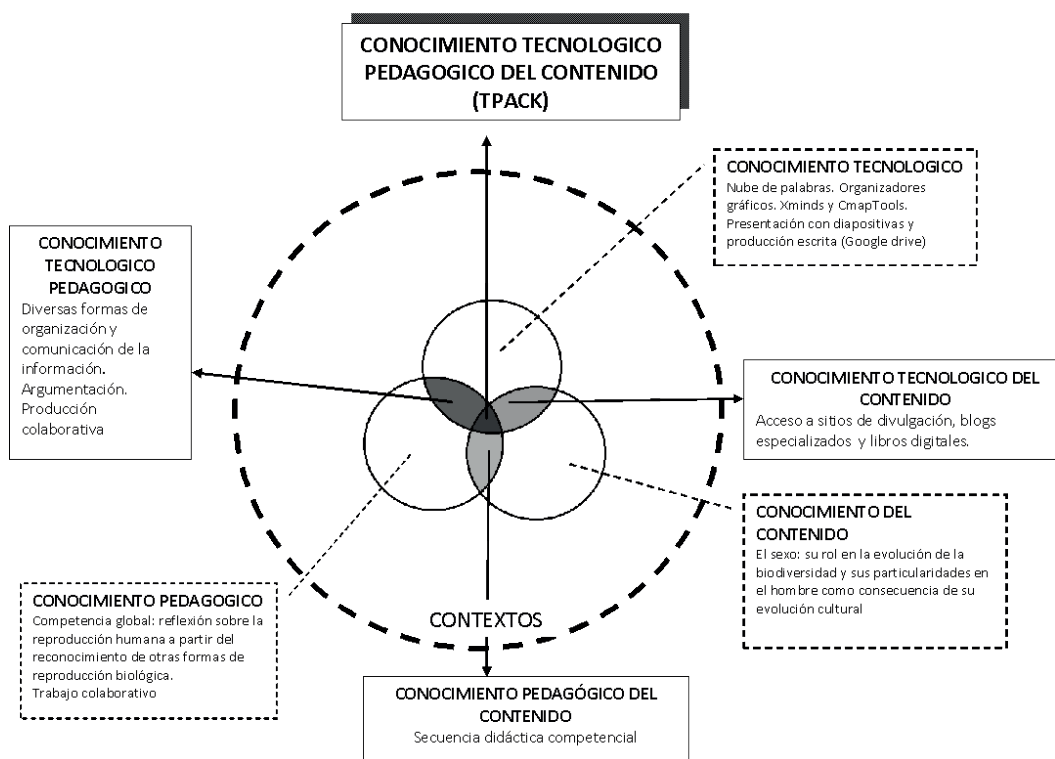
CONOCIMIENTO TECNOLOGICO PEDAGOGICO DEL CONTENIDO (TPACK)

CONOCIMIENTO TECNOLOGICO
Nube de palabras. Organizadores gráficos. Xminds y CmapTools. Presentación con diapositivas y producción escrita (Google drive)

CONOCIMIENTO TECNOLOGICO PEDAGOGICO
Diversas formas de organización y comunicación de la información. Argumentación. Producción colaborativa

CONOCIMIENTO TECNOLOGICO DEL CONTENIDO
Acceso a sitios de divulgación, blogs especializados y libros digitales.

CONOCIMIENTO DEL CONTENIDO
El sexo: su rol en la evolución de la biodiversidad y sus particularidades en el hombre como consecuencia de su evolución cultural

CONOCIMIENTO PEDAGOGICO
Competencia global: reflexión sobre la reproducción humana a partir del reconocimiento de otras formas de reproducción biológica.
Trabajo colaborativo

CONTEXTOS

CONOCIMIENTO PEDAGÓGICO DEL CONTENIDO
Secuencia didáctica competencial